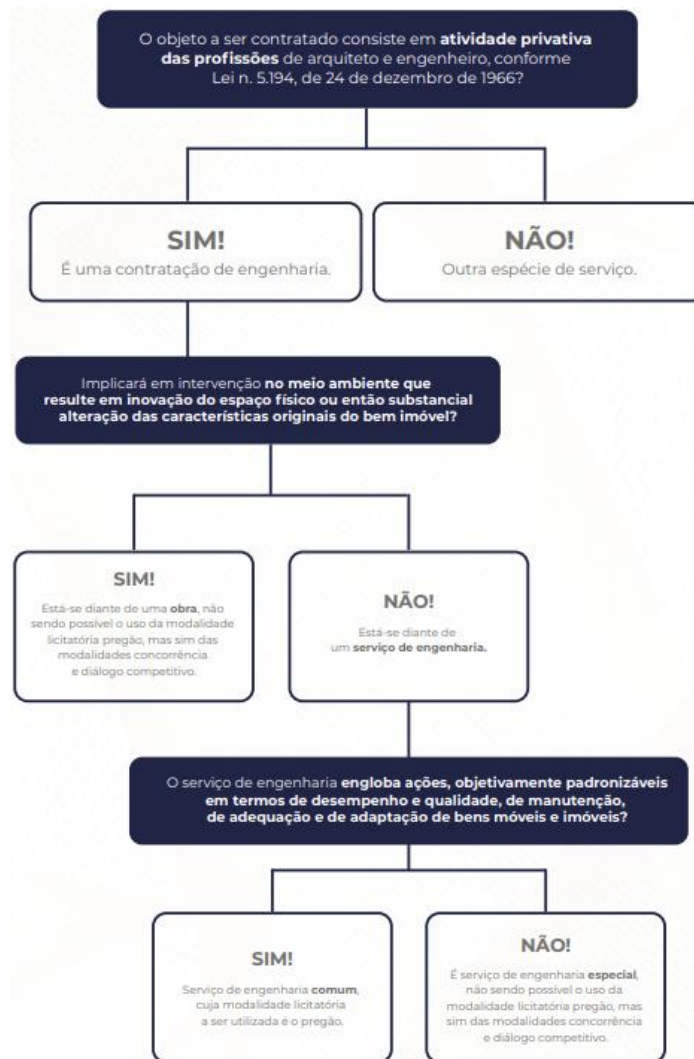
O objeto a ser contratado consiste em atividade privativa das profissões de arquiteto e engenheiro, conforme Lei n. 5.194, de 24 de dezembro de 1966?

SIM!
É uma contratação de engenharia.

NÃO!
Outra espécie de serviço.

Implicará em intervenção no meio ambiente que resulte em inovação do espaço físico ou então substancial alteração das características originais do bem imóvel?

SIM!
Está-se diante de uma obra, não sendo possível o uso da modalidade licitatória pregão, mas sim das modalidades concorrência e diálogo competitivo.

NÃO!
Está-se diante de um serviço de engenharia.

O serviço de engenharia engloba ações, objetivamente padronizáveis em termos de desempenho e qualidade, de manutenção, de adequação e de adaptação de bens móveis e imóveis?

SIM!
Serviço de engenharia comum, cuja modalidade licitatória a ser utilizada é o pregão.

NÃO!
É serviço de engenharia especial, não sendo possível o uso da modalidade licitatória pregão, mas sim das modalidades concorrência e diálogo competitivo.